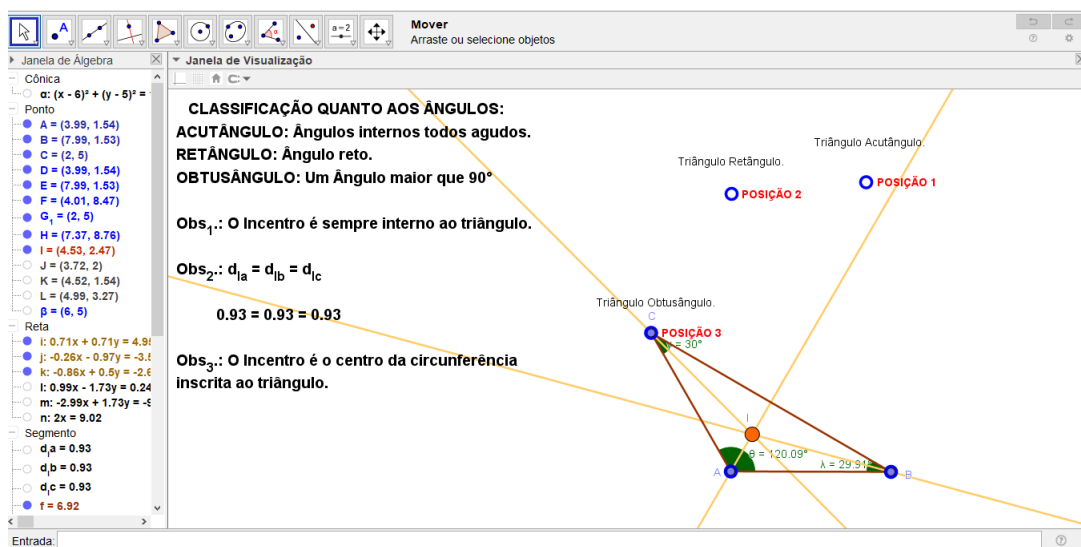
a=2

Mover
Arraste ou selecione objetos

Janela de Álgebra
Cônica
α: (x - 6)² + (y - 5)² =
Ponto
A = (3.99, 1.54)
B = (7.99, 1.53)
C = (2, 5)
D = (3.99, 1.54)
E = (7.99, 1.53)
F = (4.01, 8.47)
$G_1$ = (2, 5)
H = (7.37, 8.76)
I = (4.53, 2.47)
J = (3.72, 2)
K = (4.52, 1.54)
L = (4.99, 3.27)
β = (6, 5)
Reta
i: 0.71x + 0.71y = 4.9
j: -0.26x - 0.97y = -3.
k: -0.86x + 0.5y = -2.
l: 0.99x - 1.73y = 0.24
m: -2.99x + 1.73y = -
n: 2x = 9.02
Segmento
$d_Ia$ = 0.93
$d_Ib$ = 0.93
$d_Ic$ = 0.93
f = 6.92

Janela de Visualização

CLASSIFICAÇÃO QUANTO AOS ÂNGULOS:
ACUTÂNGULO: Ângulos internos todos agudos.
RETÂNGULO: Ângulo reto.
OBTUSÂNGULO: Um Ângulo maior que 90°

Obs$_1$.: O Incentro é sempre interno ao triângulo.

Obs$_2$.: $d_{Ia} = d_{Ib} = d_{Ic}$

0.93 = 0.93 = 0.93

Obs$_3$.: O Incentro é o centro da circunferência inscrita ao triângulo.

Triângulo Acutângulo.
Triângulo Retângulo.
POSIÇÃO 2
POSIÇÃO 1
Triângulo Obtusângulo.
C
POSIÇÃO 3
γ = 30°
I
β = 120.09°
λ = 29.91°
A
B

Entrada: